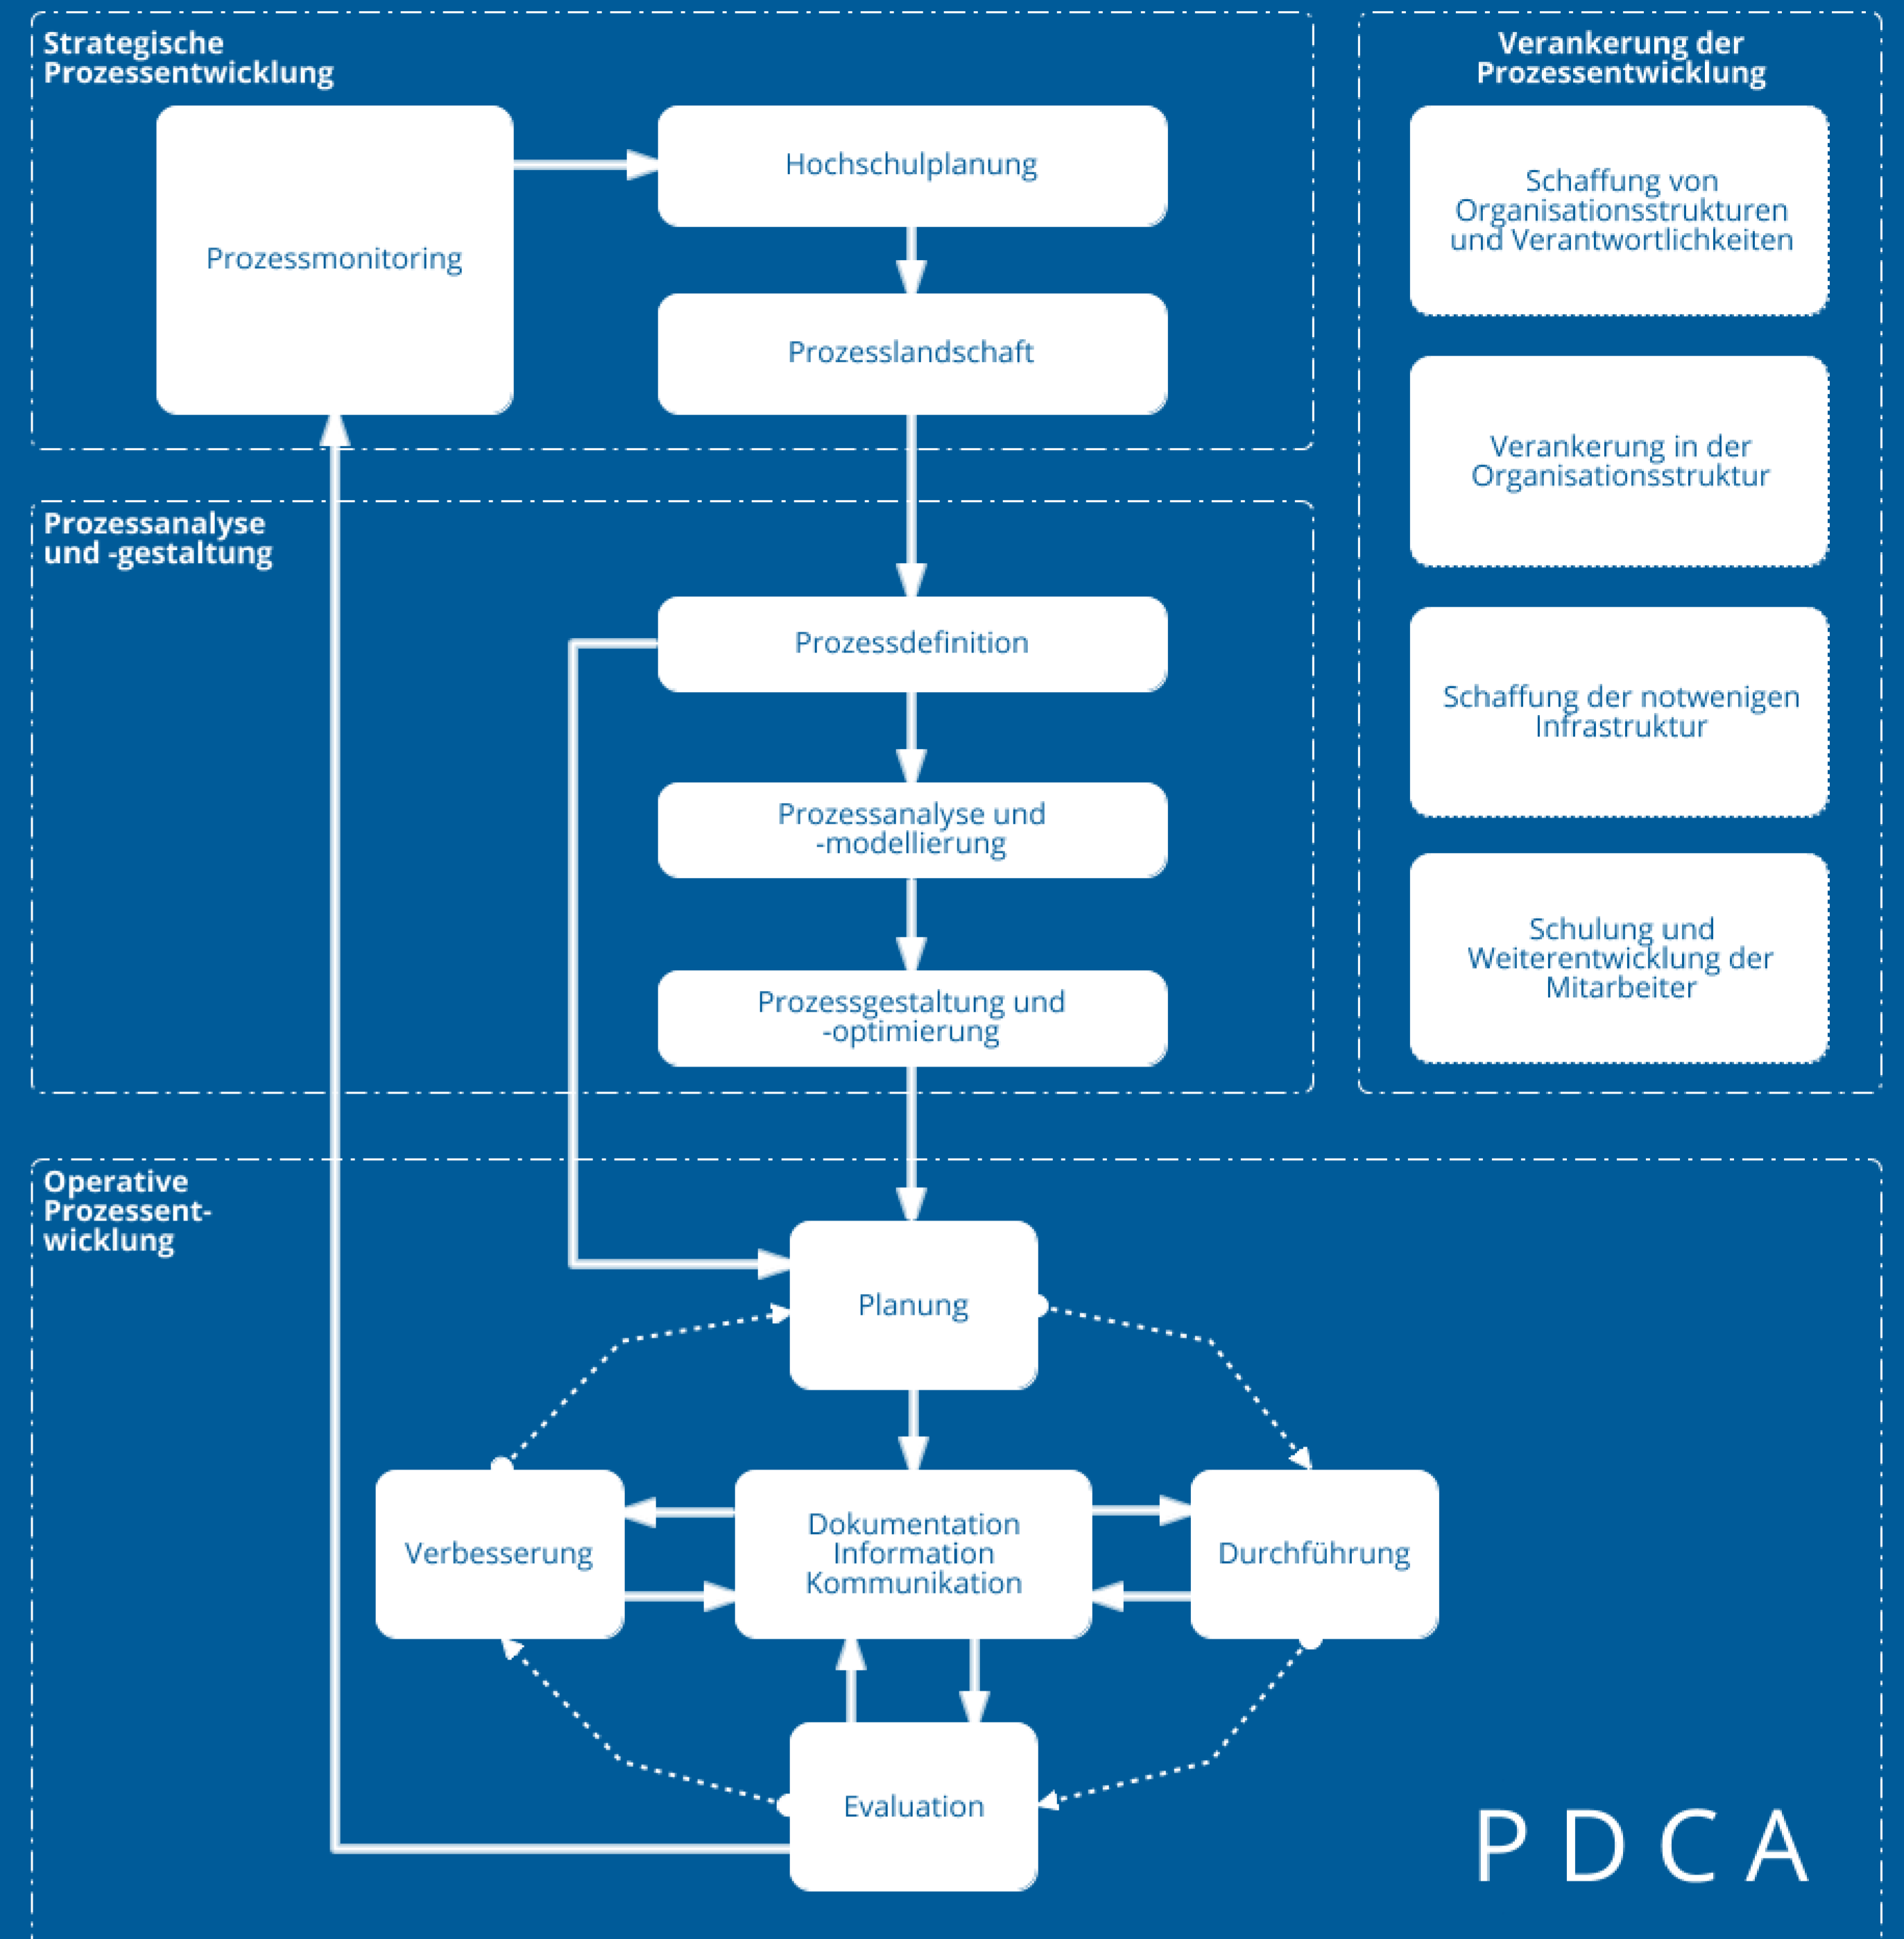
Strategische Prozessentwicklung

Prozessmonitoring

Hochschulplanung

Prozesslandschaft

Verankerung der Prozessentwicklung

Schaffung von Organisationsstrukturen und Verantwortlichkeiten

Verankerung in der Organisationsstruktur

Schaffung der notwenigen Infrastruktur

Schulung und Weiterentwicklung der Mitarbeiter

Prozessanalyse und -gestaltung

Prozessdefinition

Prozessanalyse und -modellierung

Prozessgestaltung und -optimierung

Operative Prozessentwicklung

Planung

Verbesserung

Dokumentation Information Kommunikation

Durchführung

Evaluation

P D C A